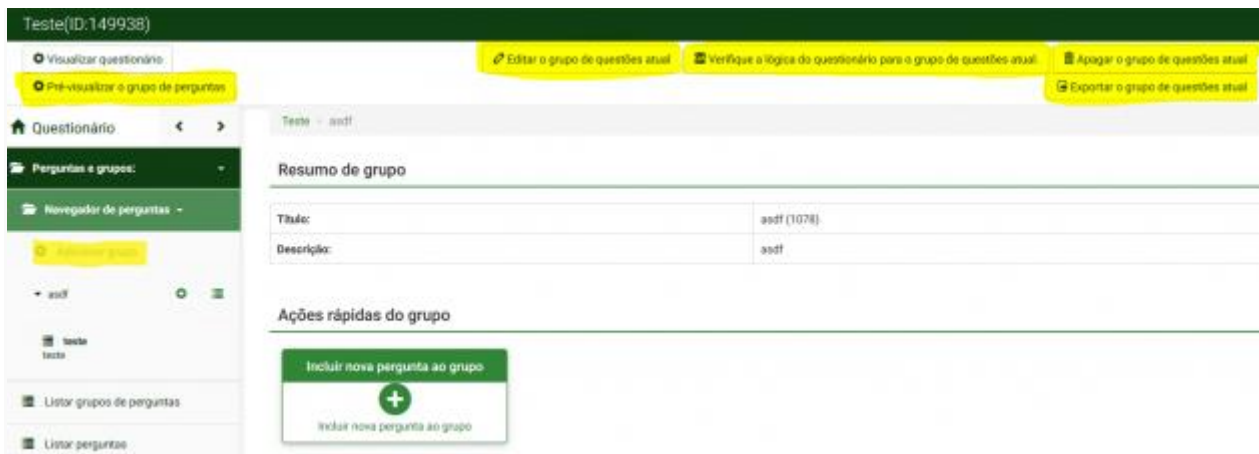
Teste(ID:149938)

Visualizar questionário
Pré-visualizar o grupo de perguntas

Editar o grupo de questões atual
Verifique a lógica do questionário para o grupo de questões atual
Apagar o grupo de questões atual
Exportar o grupo de questões atual

Questionário

Perguntas e grupos:

Navegador de perguntas

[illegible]

asdf

teste
teste

Listar grupos de perguntas

Listar perguntas

Teste / asdf

Resumo de grupo

| Título: | asdf (1078) |
|---|---|
| Descrição: | asdf |

Ações rápidas do grupo

Incluir nova pergunta ao grupo

Incluir nova pergunta ao grupo